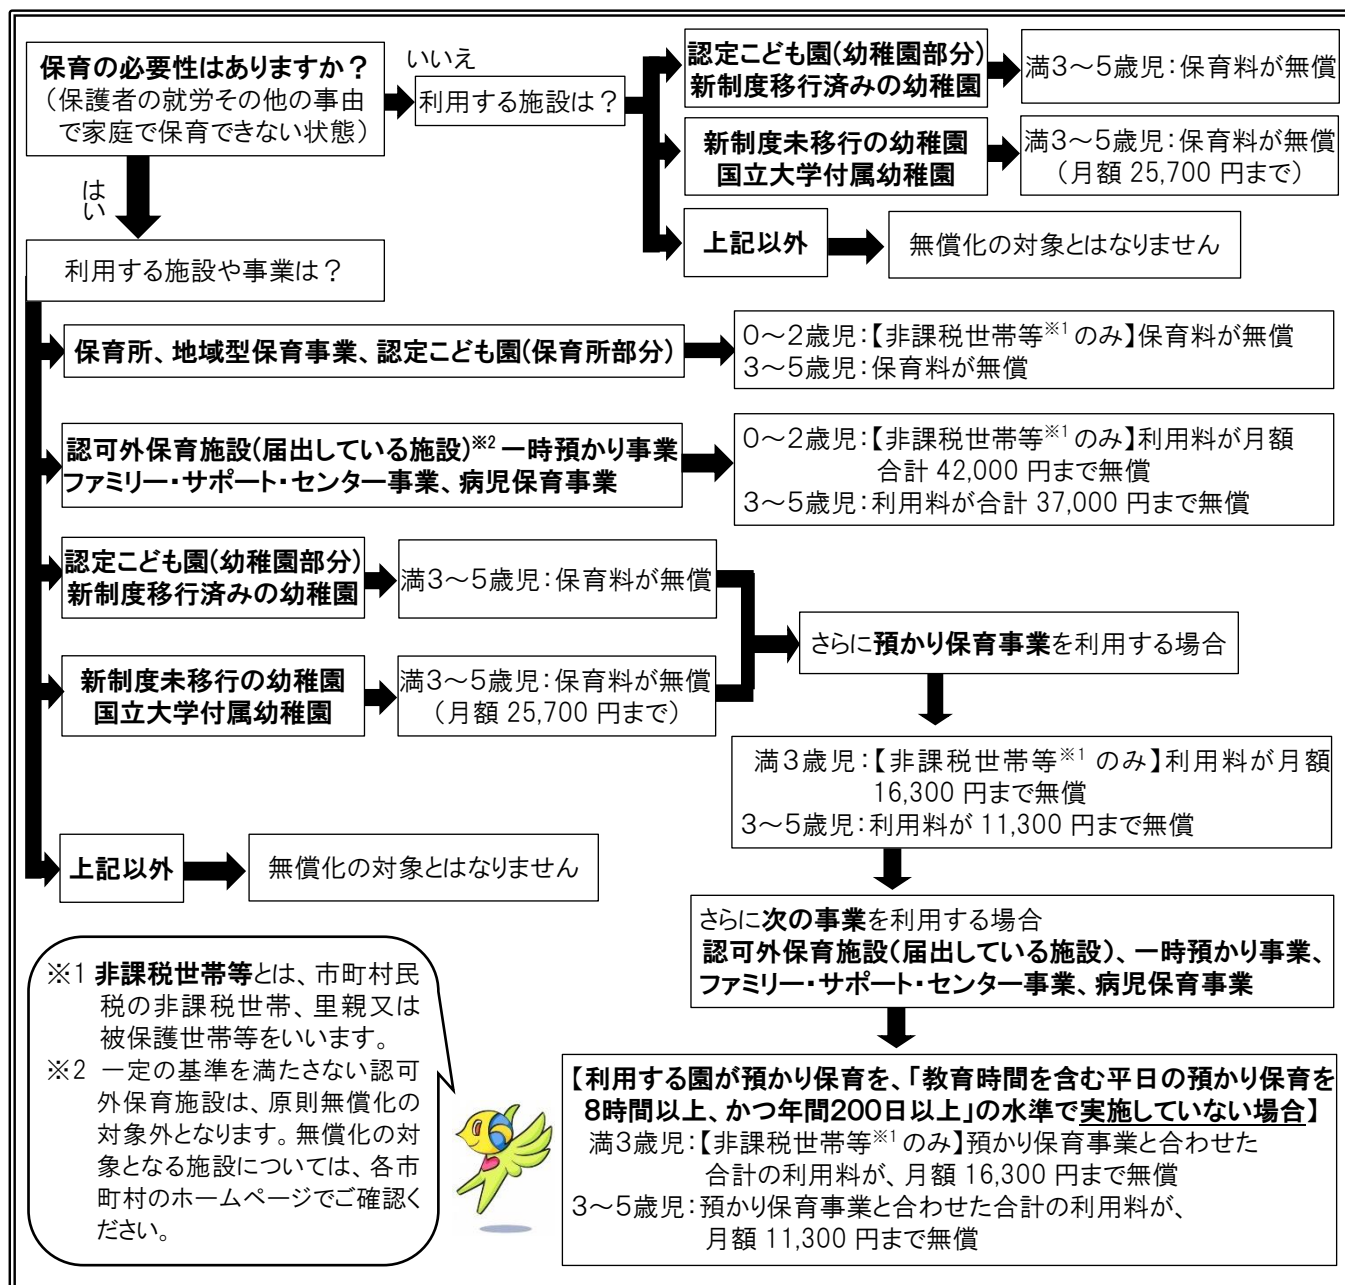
保育の必要性はありますか？
（保護者の就労その他の事由で家庭で保育できない状態）

いいえ

利用する施設は？

認定こども園(幼稚園部分)
新制度移行済みの幼稚園

満3～5歳児：保育料が無償

新制度未移行の幼稚園
国立大学付属幼稚園

満3～5歳児：保育料が無償
（月額 25,700 円まで）

上記以外

無償化の対象とはなりません

はい

利用する施設や事業は？

保育所、地域型保育事業、認定こども園(保育所部分)

0～2歳児：【非課税世帯等$^{※1}$のみ】保育料が無償
3～5歳児：保育料が無償

認可外保育施設(届出している施設)$^{※2}$ 一時預かり事業
ファミリー・サポート・センター事業、病児保育事業

0～2歳児：【非課税世帯等$^{※1}$のみ】利用料が月額合計 42,000 円まで無償
3～5歳児：利用料が合計 37,000 円まで無償

認定こども園(幼稚園部分)
新制度移行済みの幼稚園

満3～5歳児：保育料が無償

新制度未移行の幼稚園
国立大学付属幼稚園

満3～5歳児：保育料が無償
（月額 25,700 円まで）

さらに預かり保育事業を利用する場合

満3歳児：【非課税世帯等$^{※1}$のみ】利用料が月額16,300 円まで無償
3～5歳児：利用料が 11,300 円まで無償

上記以外

無償化の対象とはなりません

さらに次の事業を利用する場合
認可外保育施設(届出している施設)、一時預かり事業、ファミリー・サポート・センター事業、病児保育事業

【利用する園が預かり保育を、「教育時間を含む平日の預かり保育を8時間以上、かつ年間200日以上」の水準で実施していない場合】
満3歳児：【非課税世帯等$^{※1}$のみ】預かり保育事業と合わせた合計の利用料が、月額 16,300 円まで無償
3～5歳児：預かり保育事業と合わせた合計の利用料が、月額 11,300 円まで無償

※1 非課税世帯等とは、市町村民税の非課税世帯、里親又は被保護世帯等をいいます。
※2 一定の基準を満たさない認可外保育施設は、原則無償化の対象外となります。無償化の対象となる施設については、各市町村のホームページでご確認ください。